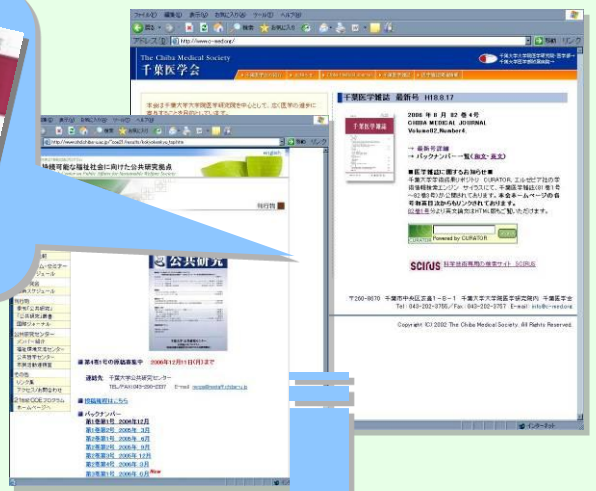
ファイル(F) 編集(E) 表示(V) お気に入り(A) ツール(T) ヘルプ(H)

戻る 検索 お気に入り

アドレス(D) http://www.c-med.org/

移動 リンク

The Chiba Medical Society
千葉医学会

千葉医学雑誌 最新号 H18.8.17

2006 年 8 月 82 巻 4 号
CHIBA MEDICAL JOURNAL
Volume82,Number4.

→ 最新号目録
→ バックナンバー一覧(和文・英文)

■医学雑誌に関するお知らせ
千葉大学学術成果リポジトリ CURATOR、エルゼビア社の学術情報検索エンジン サイラスにて、千葉医学雑誌(81巻1号〜82巻6号)が公開されております。本会ホームページの各号掲載目次からもリンクされております。

Powered by CURATOR

SCIRUS 科学技術専門の検索サイト SCIRUS

〒260-8670 千葉市中央区亥鼻1-8-1 千葉大学大学院医学研究院内 千葉医学会
Tel : 043-202-3785 / Fax : 043-202-3757 E-mail : info@c-med.org

Copyright (C) 2002 The Chiba Medical Society. All Rights Reserved.

インターネット

ファイル(F) 編集(E) 表示(V) お気に入り(A) ツール(T) ヘルプ(H)

検索 お気に入り

移動 リンク

持続可能な福祉社会に向けた公共研究拠点

english

公共研究

■ 第4巻1号の投稿募集中 2006年12月1日(月)まで

連絡先 千葉大学公共研究センター
TEL/FAX:043-290-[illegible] E-mail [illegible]

■ 投稿規程はこちら

■ バックナンバー
第1巻第1号 2004年12月
第2巻第1号 2005年 3月
第2巻第2号 2005年 6月
第2巻第3号 2005年 9月
第2巻第4号 2005年12月
第3巻第1号 2006年 3月
第3巻第2号 2006年 6月 New